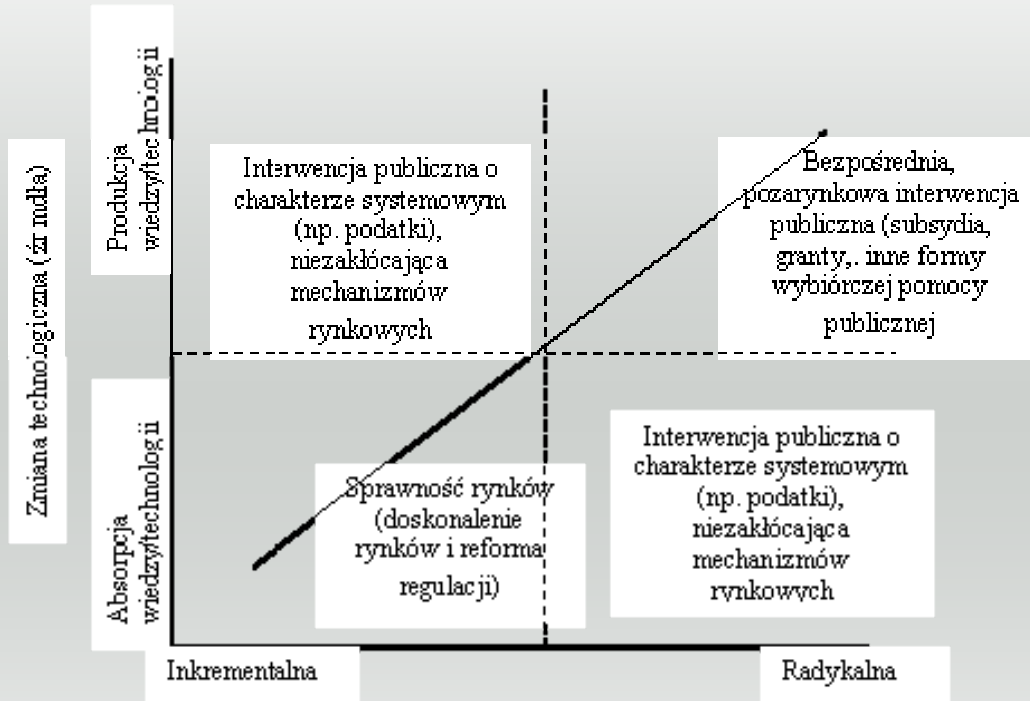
Zmiana technologiczna (źr mdła)

Produkcja wiedzy/technologii

Absorpcja wiedzy/technologii

Interwencja publiczna o charakterze systemowym (np. podatki), niezakłócająca mechanizmów rynkowych

Bezpośrednia, pozarynkowa interwencja publiczna (subsydia, granty,. inne formy wybiórczej pomocy publicznej

Sprawność rynków (doskonalenie rynków i reforma regulacji)

Interwencja publiczna o charakterze systemowym (np. podatki), niezakłócająca mechanizmów rynkowych

Inkrementalna

Radykalna